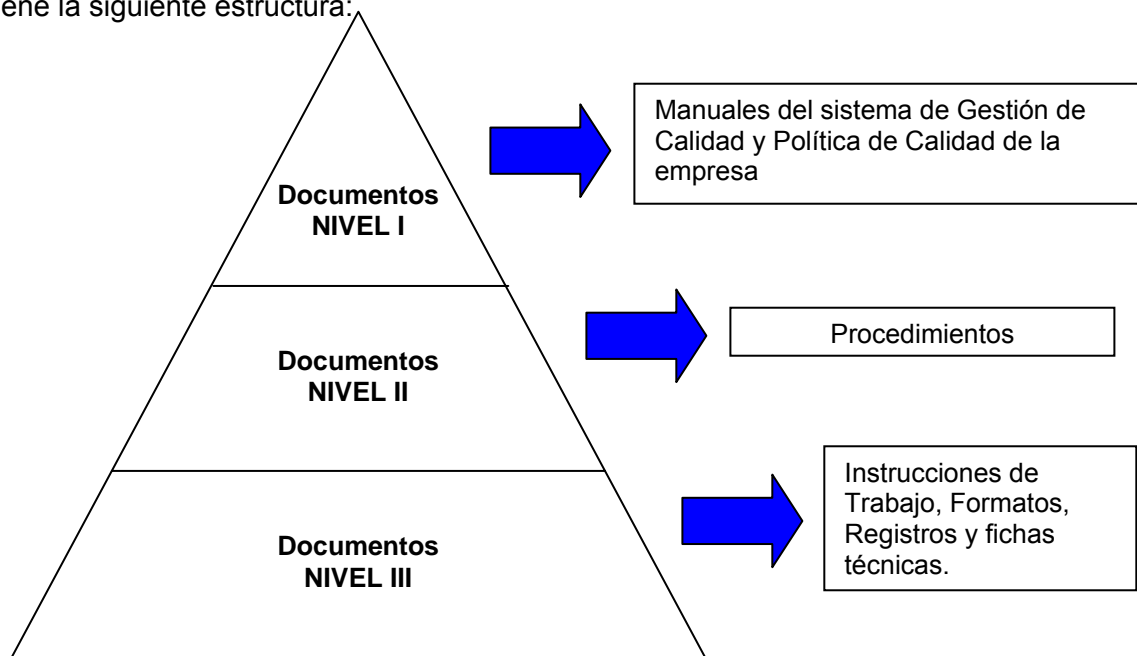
ene la siguiente estructura:

Documentos NIVEL I

Manuales del sistema de Gestión de Calidad y Política de Calidad de la empresa

Documentos NIVEL II

Procedimientos

Documentos NIVEL III

Instrucciones de Trabajo, Formatos, Registros y fichas técnicas.